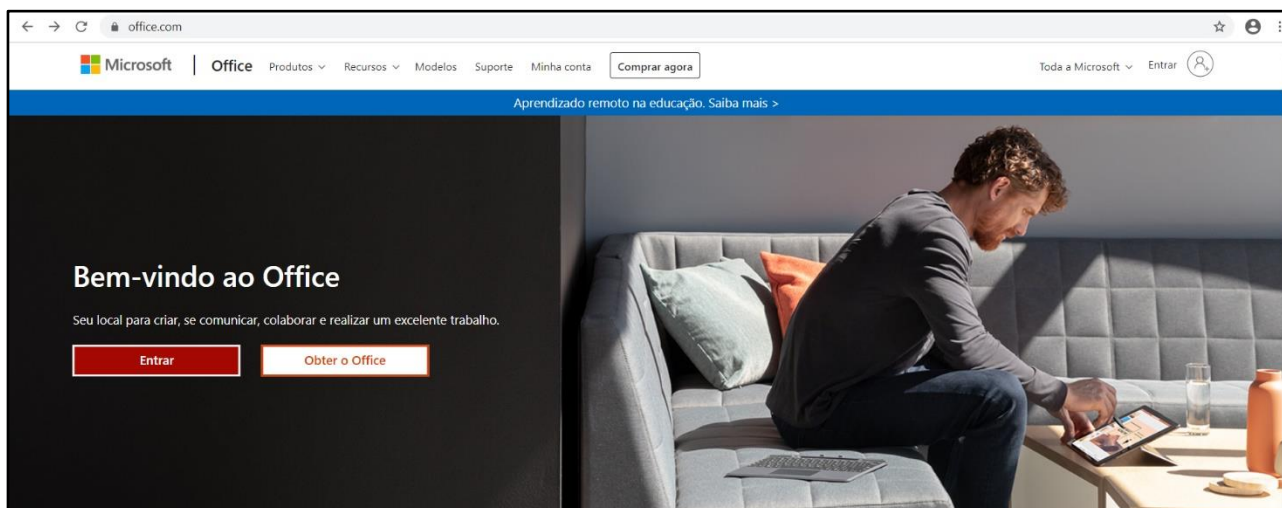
office.com

Microsoft | Office Produtos ∨ Recursos ∨ Modelos Suporte Minha conta Comprar agora

Toda a Microsoft ∨ Entrar

Aprendizado remoto na educação. Saiba mais >

Bem-vindo ao Office

Seu local para criar, se comunicar, colaborar e realizar um excelente trabalho.

Entrar

Obter o Office